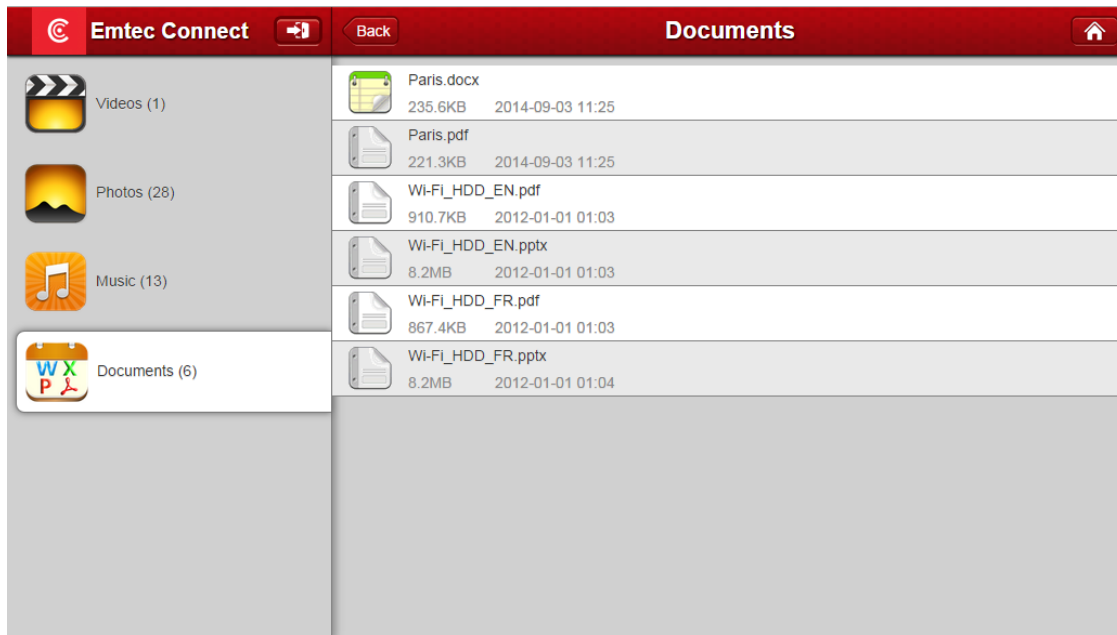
Emtec Connect

Videos (1)

Photos (28)

Music (13)

W X
P

Documents (6)

Back

Documents

Paris.docx
235.6KB 2014-09-03 11:25

Paris.pdf
221.3KB 2014-09-03 11:25

Wi-Fi_HDD_EN.pdf
910.7KB 2012-01-01 01:03

Wi-Fi_HDD_EN.pptx
8.2MB 2012-01-01 01:03

Wi-Fi_HDD_FR.pdf
867.4KB 2012-01-01 01:03

Wi-Fi_HDD_FR.pptx
8.2MB 2012-01-01 01:04